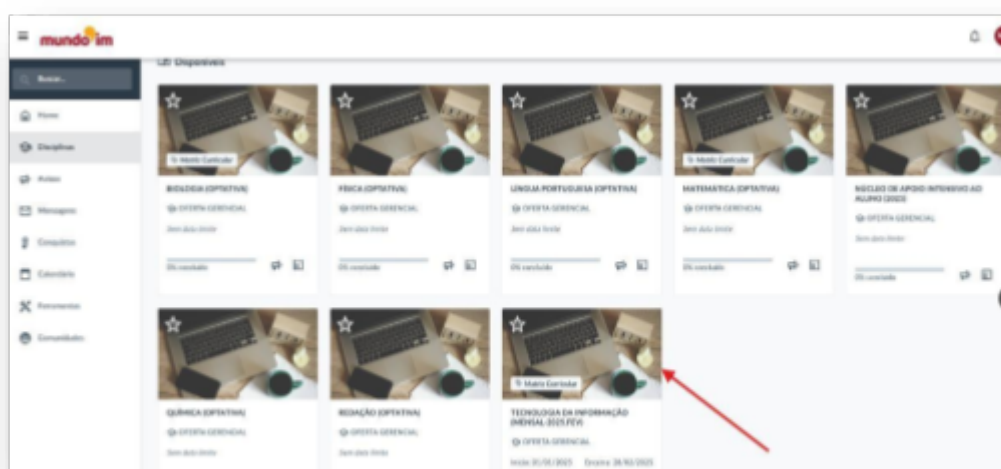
mundo im

Buscar...

Home
Disciplinas
Avisos
Mensagens
Conquistas
Calendário
Ferramentas
Comunidades

Disponíveis

Matriz Curricular
BIOLOGIA (OPTATIVA)
OFERTA GERENCIAL
Sem data limite
0% concluído

FÍSICA (OPTATIVA)
OFERTA GERENCIAL
Sem data limite
0% concluído

LINGUA PORTUGUESA (OPTATIVA)
OFERTA GERENCIAL
Sem data limite
0% concluído

Matriz Curricular
MATEMÁTICA (OPTATIVA)
OFERTA GERENCIAL
Sem data limite
0% concluído

NÚCLEO DE APOIO INTENSIVO AO ALUNO (2023)
OFERTA GERENCIAL
Sem data limite
0% concluído

QUÍMICA (OPTATIVA)
OFERTA GERENCIAL
Sem data limite

REDAÇÃO (OPTATIVA)
OFERTA GERENCIAL
Sem data limite

Matriz Curricular
TECNOLOGIA DA INFORMAÇÃO (MENSAL-2025 FEV)
OFERTA GERENCIAL
Início: 01/02/2025 Encerra: 28/02/2025